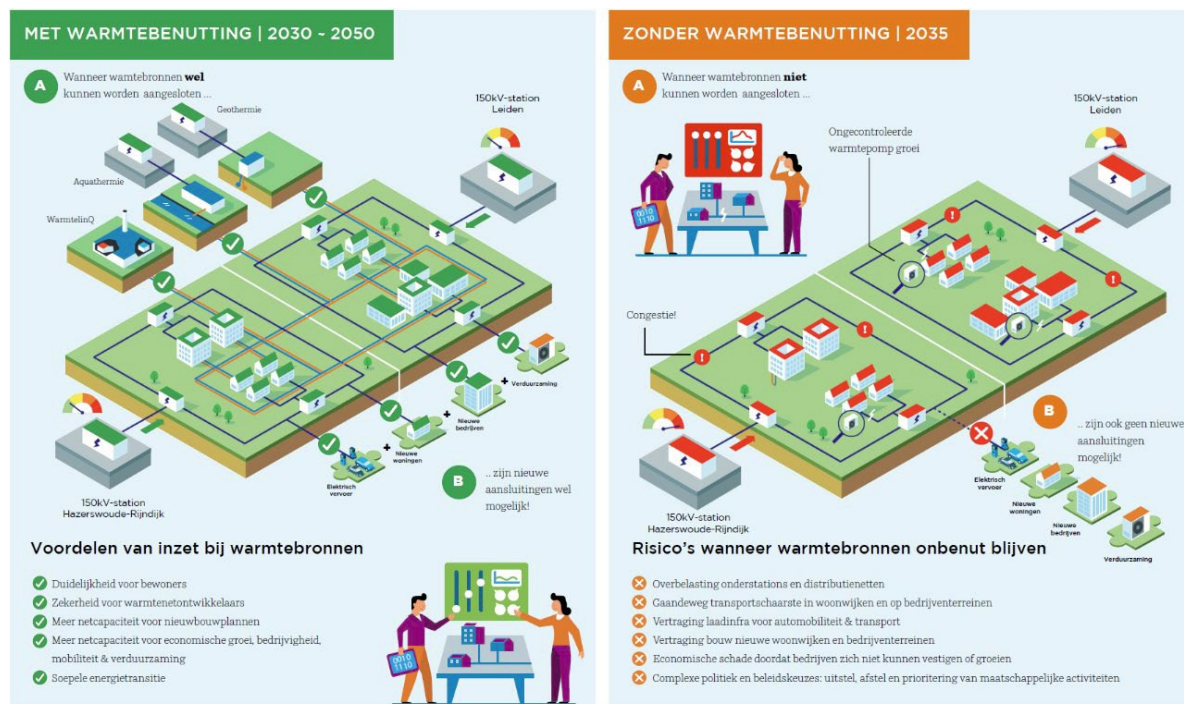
MET WARMTEBENUTTING | 2030 - 2050

A Wanneer warmtebronnen **wel** kunnen worden aangesloten ...

Geothermie

Aquathermie

WarmtelinQ

150kV-station Leiden

+ Verduurzaming

+ Nieuwe bedrijven

+ Nieuwe woningen

Elektrisch vervoer

150kV-station Hazerswoude-Rijndijk

B ..zijn nieuwe aansluitingen wel mogelijk!

Voordelen van inzet bij warmtebronnen

Duidelijkheid voor bewoners
Zekerheid voor warmtenetontwikkelaars
Meer netcapaciteit voor nieuwbouwplannen
Meer netcapaciteit voor economische groei, bedrijvigheid, mobiliteit & verduurzaming
Soepele energietransitie

ZONDER WARMTEBENUTTING | 2035

A Wanneer warmtebronnen **niet** kunnen worden aangesloten ...

Ongecontroleerde warmtepomp groei

150kV-station Leiden

Congestie!

B .. zijn ook geen nieuwe aansluitingen mogelijk!

Elektrisch vervoer

Nieuwe woningen

Nieuwe bedrijven

Verduurzaming

150kV-station Hazerswoude-Rijndijk

Risico's wanneer warmtebronnen onbenut blijven

Overbelasting onderstations en distributienetten
Gaandeweg transportschaarste in woonwijken en op bedrijventerreinen
Vertraging laadinfra voor automobiliteit & transport
Vertraging bouw nieuwe woonwijken en bedrijventerreinen
Economische schade doordat bedrijven zich niet kunnen vestigen of groeien
Complexe politiek en beleidskeuzes: uitstel, afstel en prioritering van maatschappelijke activiteiten